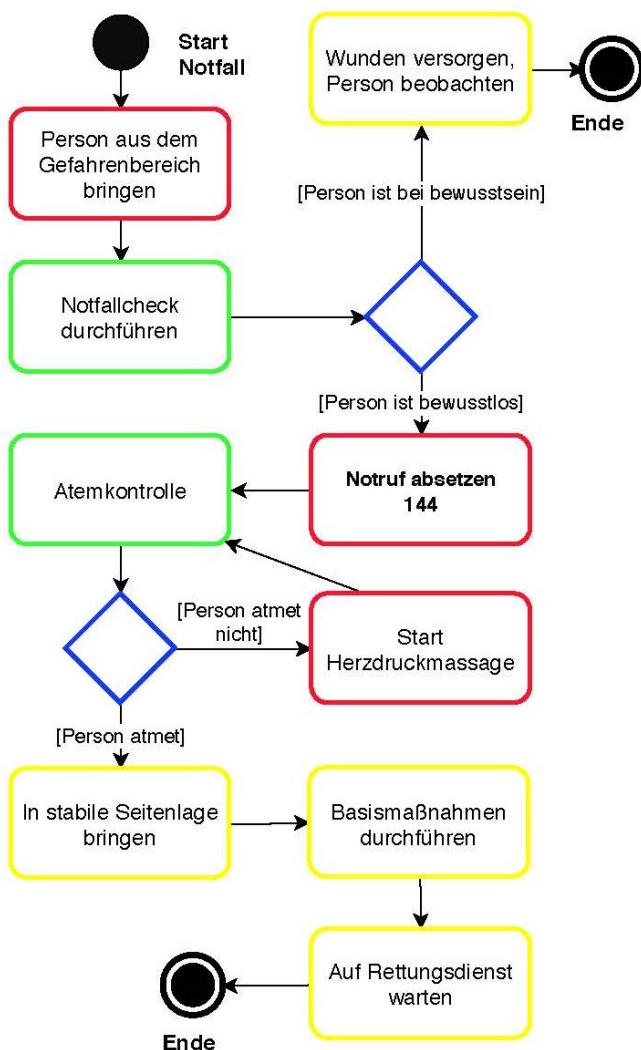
Start
Notfall

Person aus dem Gefahrenbereich bringen

Notfallcheck durchführen

[Person ist bei bewusstsein]

Wunden versorgen, Person beobachten

Ende

[Person ist bewusstlos]

Notruf absetzen 144

Atemkontrolle

[Person atmet nicht]

Start Herzdruckmassage

[Person atmet]

In stabile Seitenlage bringen

Basismaßnahmen durchführen

Auf Rettungsdienst warten

Ende